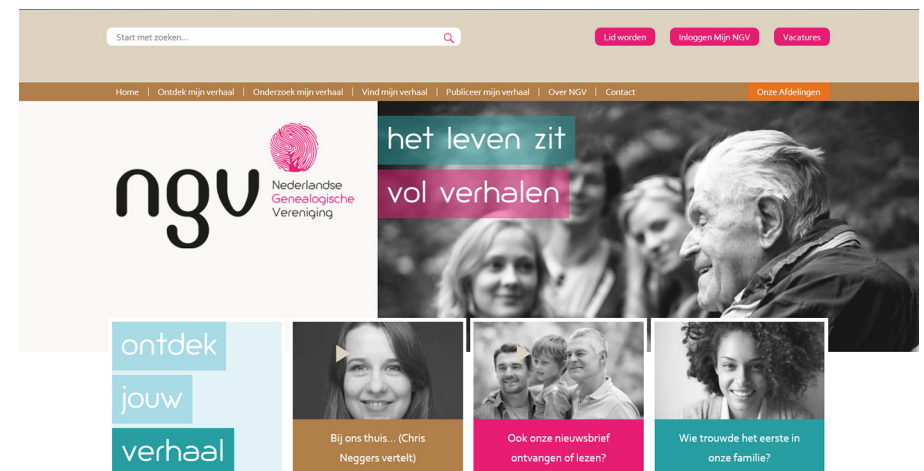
Start met zoeken...

Lid worden | Inloggen Mijn NGV | Vacatures

Home | Ontdek mijn verhaal | Onderzoek mijn verhaal | Vind mijn verhaal | Publiceer mijn verhaal | Over NGV | Contact

Onze Afdelingen

ngv Nederlandse Genealogische Vereniging

het leven zit vol verhalen

ontdek jouw verhaal

Bij ons thuis... (Chris Neggers vertelt)

Ook onze nieuwsbrief ontvangen of lezen?

Wie trouwde het eerste in onze familie?